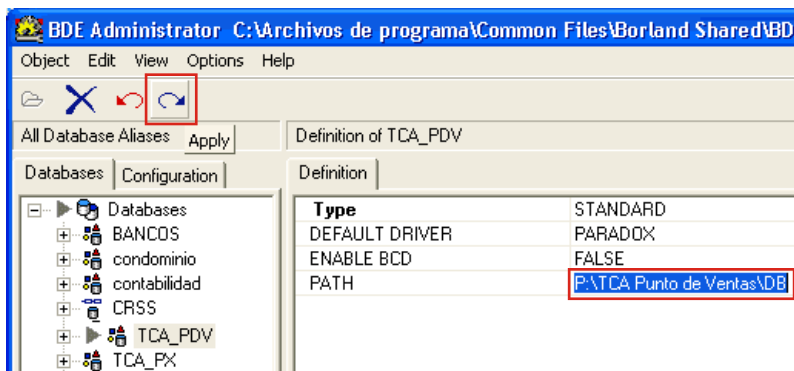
BDE Administrator C:\Archivos de programa\Common Files\Borland Shared\BD

Object Edit View Options Help

All Database Aliases Apply

Definition of TCA_PDV

Databases Configuration

Definition

Databases
BANCOS
condominio
contabilidad
CRSS
TCA_PDV
TCA_PX

| Type | STANDARD |
|---|---|
| DEFAULT DRIVER | PARADOX |
| ENABLE BCD | FALSE |
| PATH | P:\TCA Punto de Ventas\DB |